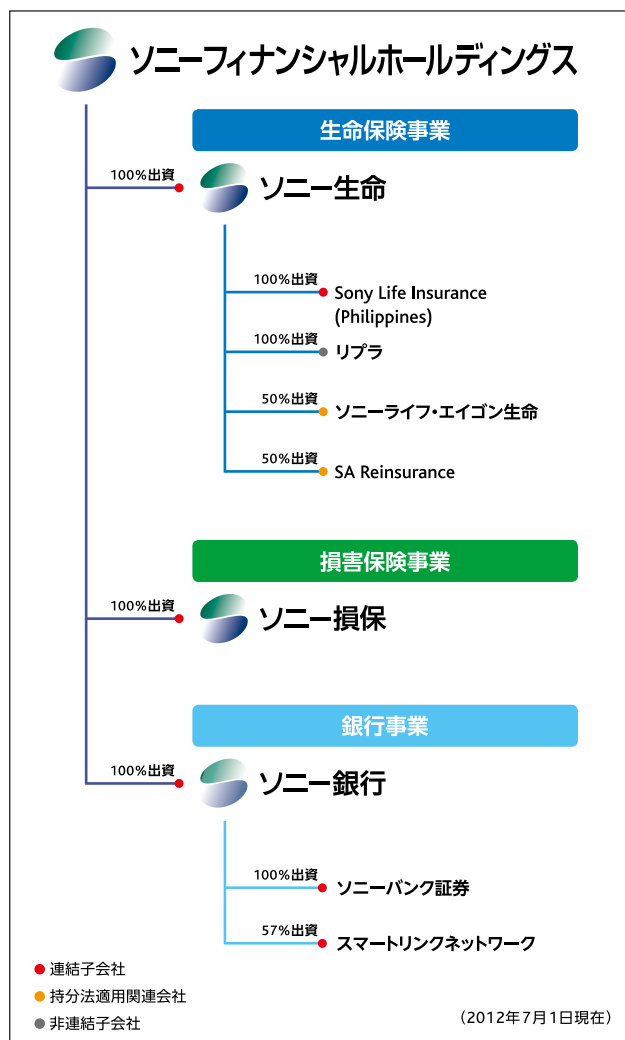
ソニーフィナンシャルホールディングス

生命保険事業

100%出資 ソニー生命

100%出資 Sony Life Insurance (Philippines)

100%出資 リプラ

50%出資 ソニーライフ・エイゴン生命

50%出資 SA Reinsurance

損害保険事業

100%出資 ソニー損保

銀行事業

100%出資 ソニー銀行

100%出資 ソニーバンク証券

57%出資 スマートリンクネットワーク

連結子会社
持分法適用関連会社
非連結子会社

（2012年7月1日現在）